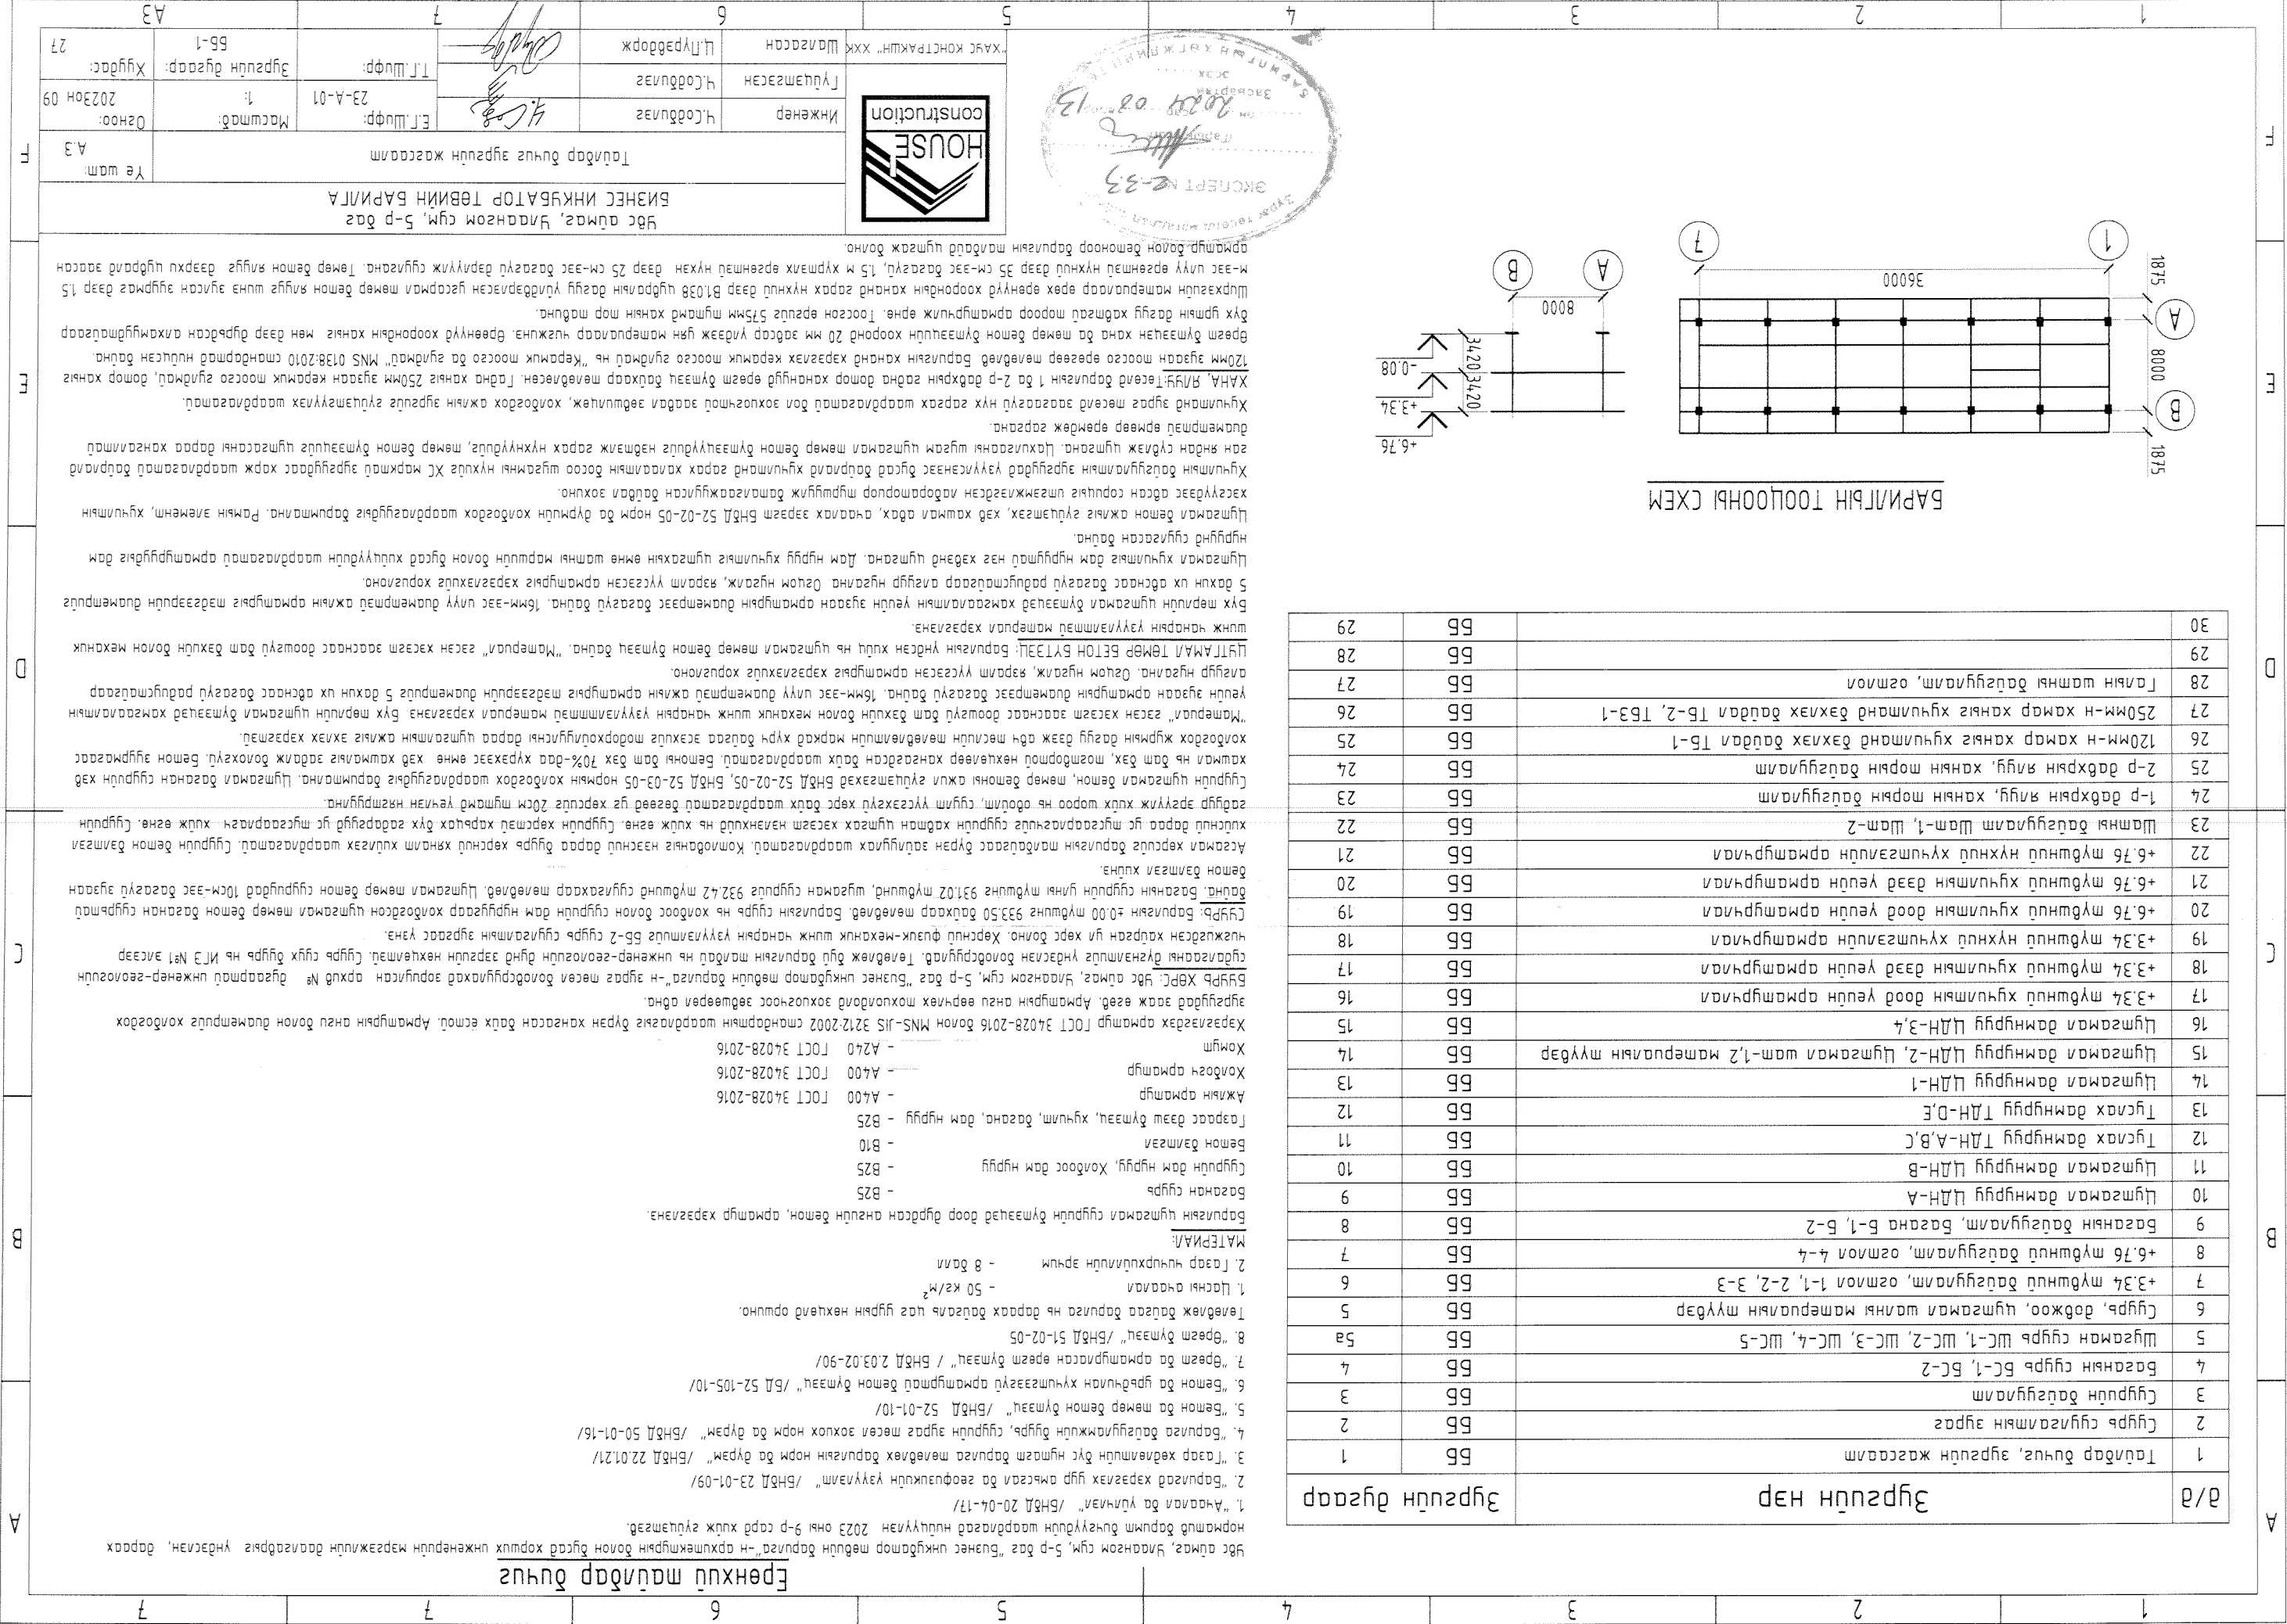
Ерөнхий тайлбар бичиг

Увс аймаг, Улаангом сум, 5-р баг "Бизнес инкубатор төвийн барилга"-н архитектурын болон бүтээц хэсгийн инженерийн магадлалын дүгнэлтийг үндэслэн, барилгын хийцийн шийдлийг зураг төслийн ...

Зургийн нэр | Зургийн дугаар
1 Тайлбар бичиг, зургийн жагсаалт | ББ 1
2 Суурь сууринийн зураг | ББ 2
3 Суурийн байгууламж | ББ 3
4 Баганын суурь БС-1, БС-2 | ББ 4
5 Шугаман суурь ШС-1, ШС-2, ШС-3, ШС-4, ШС-5 | ББ 5а
6 Суурь, дэвжээ, цутгамал шалны материалын хүснэгт | ББ 5
7 +3.34 түвшний байгууламж, огтлол 1-1, 2-2, 3-3 | ББ 6
8 +6.76 түвшний байгууламж, огтлол 4-4 | ББ 7
9 Баганын байгууламж, багана Б-1, Б-2 | ББ 8
10 Цутгамал дамнуурга ЦДН-А | ББ 9
11 Цутгамал дамнуурга ЦДН-В | ББ 10
12 Тусгай дамнуурга ТДН-А,В,С | ББ 11
13 Тусгай дамнуурга ТДН-D,E | ББ 12
14 Цутгамал дамнуурга ЦДН-1 | ББ 13
15 Цутгамал дамнуурга ЦДН-2, Цутгамал шат-1,2 материалын хүснэгт | ББ 14
16 Цутгамал дамнуурга ЦДН-3,4 | ББ 15
17 +3.34 түвшний хучилтын доод үеийн арматурчлал | ББ 16
18 +3.34 түвшний хучилтын дээд үеийн арматурчлал | ББ 17
19 +3.34 түвшний нэмэлт хучилтын арматурчлал | ББ 18
20 +6.76 түвшний хучилтын доод үеийн арматурчлал | ББ 19
21 +6.76 түвшний хучилтын дээд үеийн арматурчлал | ББ 20
22 +6.76 түвшний нэмэлт хучилтын арматурчлал | ББ 21
23 Шатны байгууламж Шат-1, Шат-2 | ББ 22
24 1-р давхрын ялгуу, ханын торны байгууламж | ББ 23
25 2-р давхрын ялгуу, ханын торны байгууламж | ББ 24
26 120мм-н хөнгөн ханын хучилтын бэхэлгээ байдал ТБ-1 | ББ 25
27 250мм-н хөнгөн ханын хучилтын бэхэлгээ байдал ТБ-2, ТБЗ-1 | ББ 26
28 Галын шатны байгууламж, огтлол | ББ 27
29 | ББ 28
30 | ББ 29

БАРИЛГЫН ТООЦООНЫ СХЕМ
36000 1875 8000 1875 3420 3420 +6.76 +3.34 -0.08

ХАУС КОНСТРАКШН ХХК
Бизнес инкубатор төвийн барилга
Ерөнхий зургийн жагсаалт
Масштаб: 1:
Зургийн дугаар: ББ-1
Хуудас: 27
Огноо: 2023он 09
Шифр: 23-А-01
ЭКСПЕРТ №-33
2024.08.13
A3